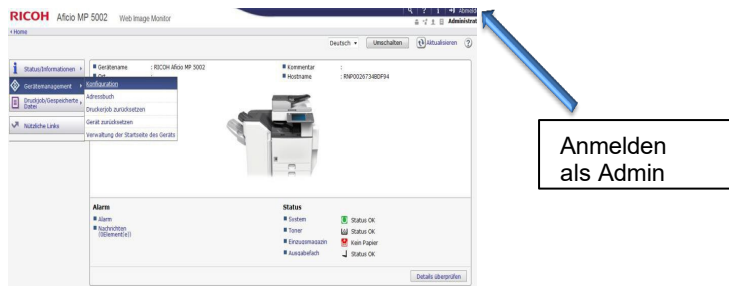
RICOH Aficio MP 5002 Web Image Monitor

Abmeld

Administrat

‹ Home

Deutsch ▾ Umschalten Aktualisieren ?

Status/Informationen ›

Geräternanagement ›

Druckjob/Gespeicherte Datei ›

Nützliche Links

Konfiguration

Adressbuch

Druckerjob zurücksetzen

Gerät zurücksetzen

Verwaltung der Startseite des Geräts

Gerätename : RICOH Aficio MP 5002

Ort

Kommentar :

Hostname : RNP00267348DF84

Alarm

Alarm

Nachrichten (0Element(e))

Status

System Status OK

Toner Status OK

Einzugsmagazin Kein Papier

Ausgabefach Status OK

Details überprüfen

Anmelden als Admin